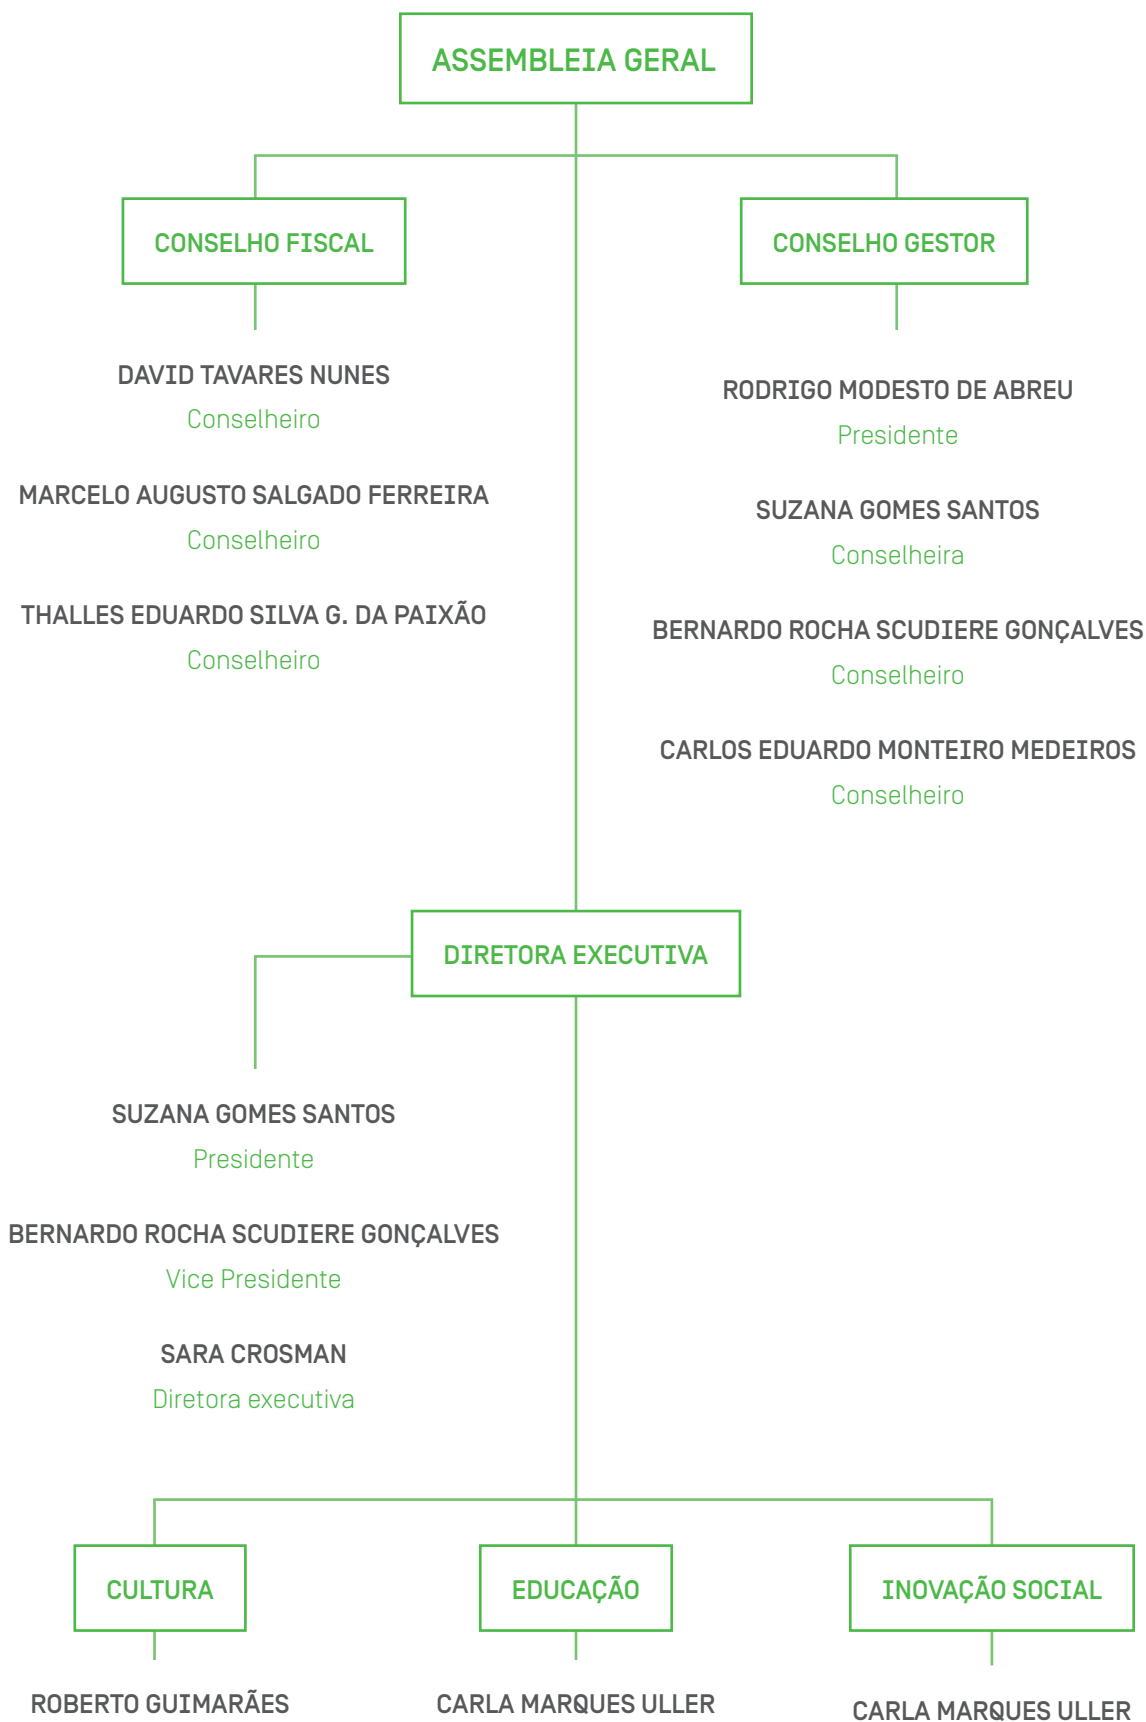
ASSEMBLEIA GERAL

CONSELHO FISCAL

DAVID TAVARES NUNES
Conselheiro

MARCELO AUGUSTO SALGADO FERREIRA
Conselheiro

THALLES EDUARDO SILVA G. DA PAIXÃO
Conselheiro

CONSELHO GESTOR

RODRIGO MODESTO DE ABREU
Presidente

SUZANA GOMES SANTOS
Conselheira

BERNARDO ROCHA SCUDIERE GONÇALVES
Conselheiro

CARLOS EDUARDO MONTEIRO MEDEIROS
Conselheiro

DIRETORA EXECUTIVA

SUZANA GOMES SANTOS
Presidente

BERNARDO ROCHA SCUDIERE GONÇALVES
Vice Presidente

SARA CROSMAN
Diretora executiva

CULTURA

ROBERTO GUIMARÃES

EDUCAÇÃO

CARLA MARQUES ULLER

INOVAÇÃO SOCIAL

CARLA MARQUES ULLER